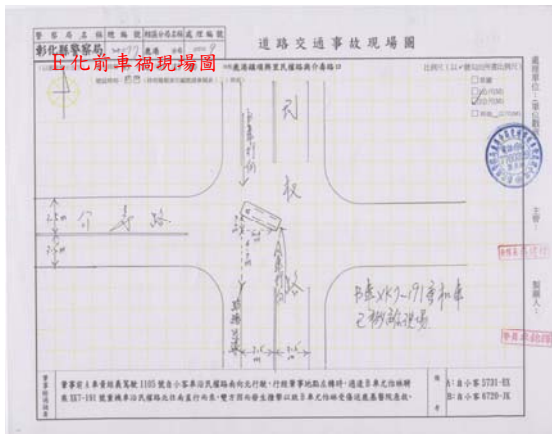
警察局名稱 | 報案編號 | 現場分局名稱 | 處理編號

彰化縣警察局

道路交通事故現場圖

E 化前車禍現場圖

民

權

介壽路

介壽路

B 車 XK7-171 自小客車已移離現場

當事者 A 車駕駛人 1105 號自小客車沿民權路由南往北行駛，行經事故地點左轉時，適逢 B 車沿介壽路東向西直行而來，雙方因而發生擦撞，B 車已移離現場

A：自小客 5731-HX

B：自小客 6720-XK